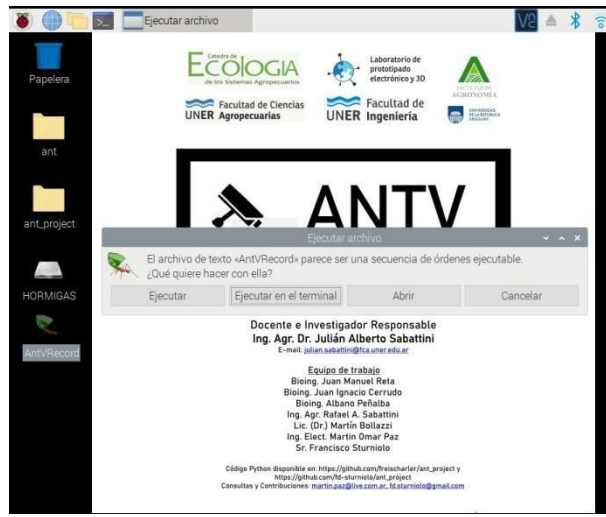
Ejecutar archivo

Papelera

ant

ant_project

HORMIGAS

AntVRecord

Cátedra de ECOLOGIA de los Sistemas Agropecuarios

Laboratorio de prototipado electrónico y 3D

FACULTAD DE AGRONOMÍA

UNER Facultad de Ciencias Agropecuarias

UNER Facultad de Ingeniería

UNIVERSIDAD DE LA REPÚBLICA URUGUAY

ANTV

Ejecutar archivo

El archivo de texto «AntVRecord» parece ser una secuencia de órdenes ejecutable. ¿Qué quiere hacer con ella?

Ejecutar | Ejecutar en el terminal | Abrir | Cancelar

Docente e Investigador Responsable
Ing. Agr. Dr. Julián Alberto Sabattini
E-mail: julian.sabattini@fca.uner.edu.ar

Equipo de trabajo
Bioing. Juan Manuel Reta
Bioing. Juan Ignacio Cerrudo
Bioing. Albano Peñalba
Ing. Agr. Rafael A. Sabattini
Lic. (Dr.) Martín Bollazzi
Ing. Elect. Martín Omar Paz
Sr. Francisco Sturniolo

Código Python disponible en: https://github.com/freischarler/ant_project y https://github.com/fd-sturniolo/ant_project
Consultas y Contribuciones: martin.paz@live.com.ar, fd.sturniolo@gmail.com